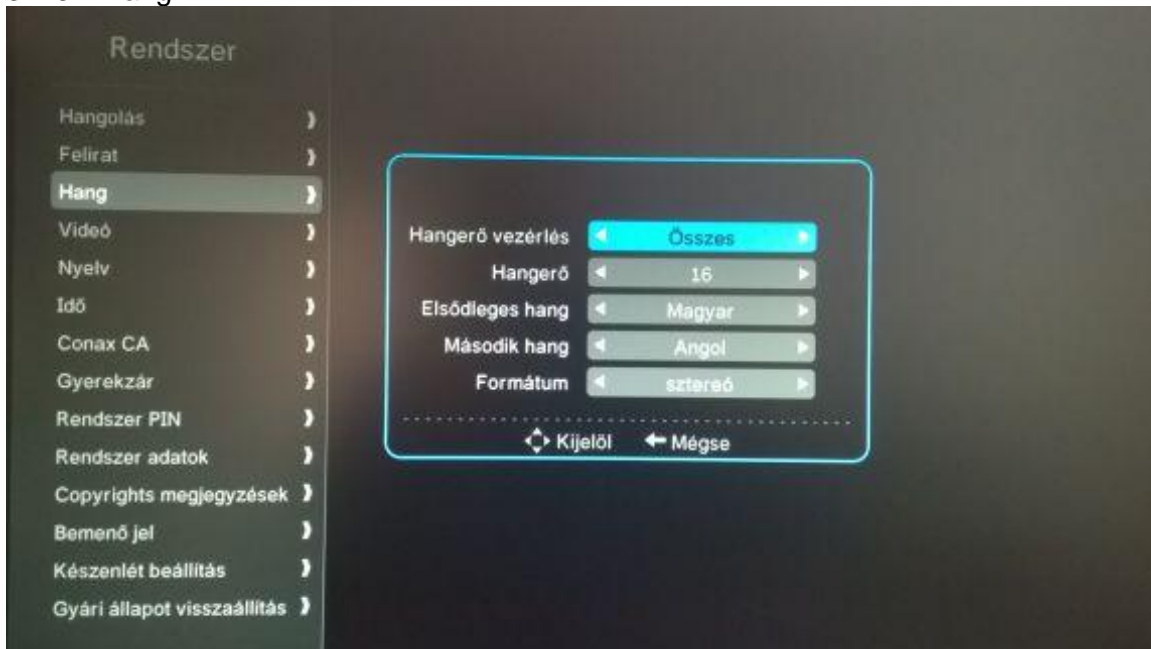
Rendszer

Hangolás
Felirat
Hang
Videó
Nyelv
Idő
Conax CA
Gyerekzár
Rendszer PIN
Rendszer adatok
Copyrights megjegyzések
Bemenő jel
Készenlét beállítás
Gyári állapot visszaállítás

Hangerő vezérlés | Összes
Hangerő | 16
Elsődleges hang | Magyar
Második hang | Angol
Formátum | sztereó

Kijelöl ← Mégse